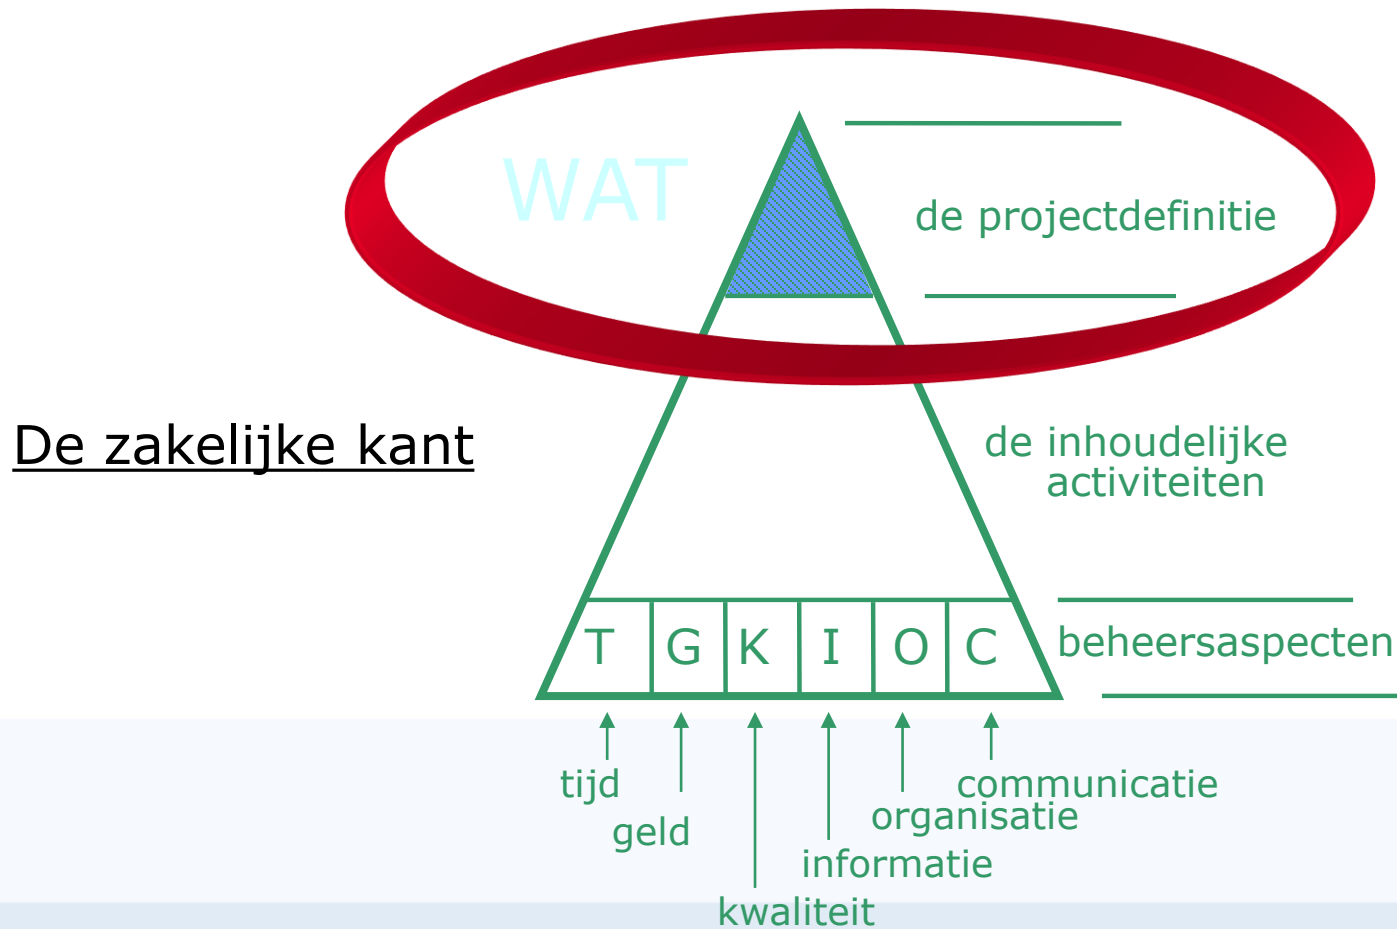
WAT

de projectdefinitie

De zakelijke kant

de inhoudelijke activiteiten

| T | G | K | I | O | C |
|---|---|---|---|---|---|

beheersaspecten

tijd

geld

kwaliteit

informatie

organisatie

communicatie